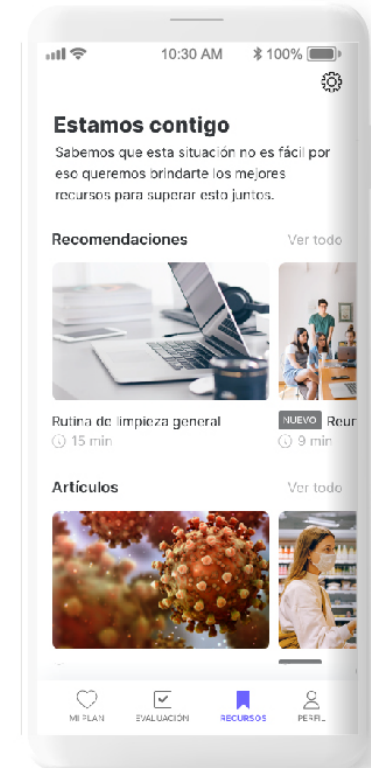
10:30 AM 100%

Estamos contigo

Sabemos que esta situación no es fácil por eso queremos brindarte los mejores recursos para superar esto juntos.

Recomendaciones Ver todo

Rutina de limpieza general
15 min

NUEVO Reur
9 min

Artículos Ver todo

MI PLAN EVALUACIÓN RECURSOS PERFIL